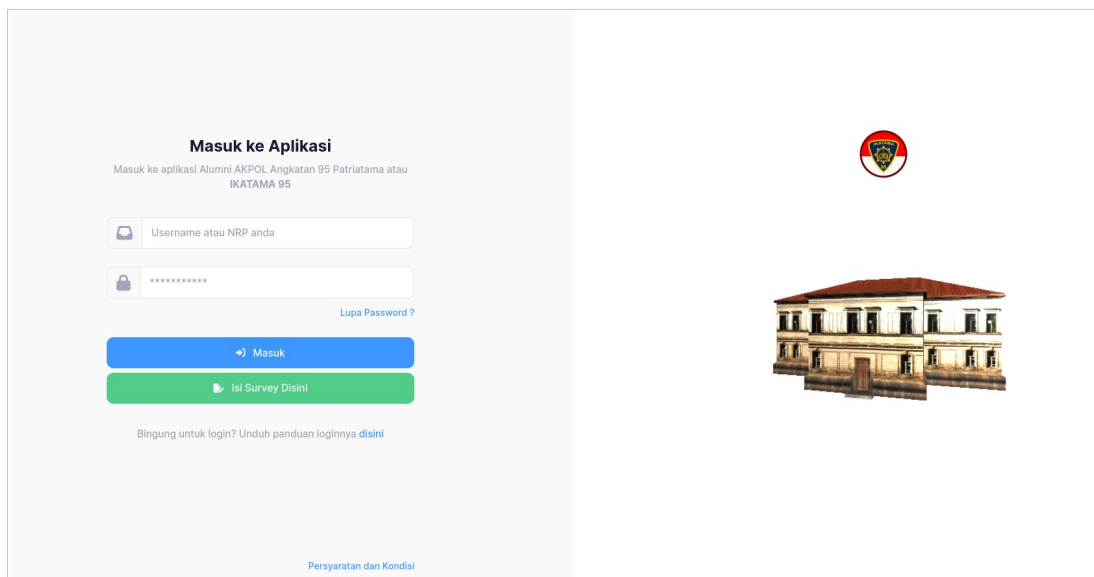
Masuk ke Aplikasi

Masuk ke aplikasi Alumni AKPOL Angkatan 95 Patriatama atau IKATAMA 95

Username atau NRP anda

***********

Lupa Password ?

Masuk

Isi Survey Disini

Bingung untuk login? Unduh panduan loginnya disini

Persyaratan dan Kondisi

IKATAMA